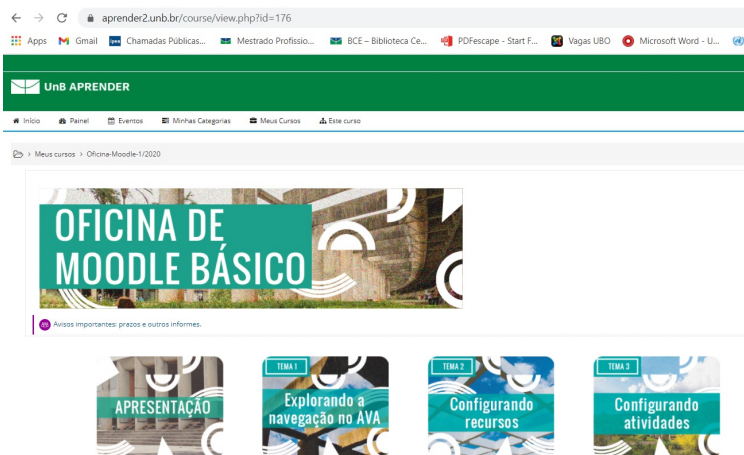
aprender2.unb.br/course/view.php?id=176

Apps Gmail Chamadas Públicas... Mestrado Profissio... BCE – Biblioteca Ce... PDFescape - Start F... Vagas UBO Microsoft Word - U...

UnB APRENDER

Início Painel Eventos Minhas Categorias Meus Cursos Este curso

Meus cursos > Oficina-Moodle-1/2020

OFICINA DE MOODLE BÁSICO

Avisos importantes: prazos e outros informes.

APRESENTAÇÃO

TEMA 1
Explorando a navegação no AVA

TEMA 2
Configurando recursos

TEMA 3
Configurando atividades